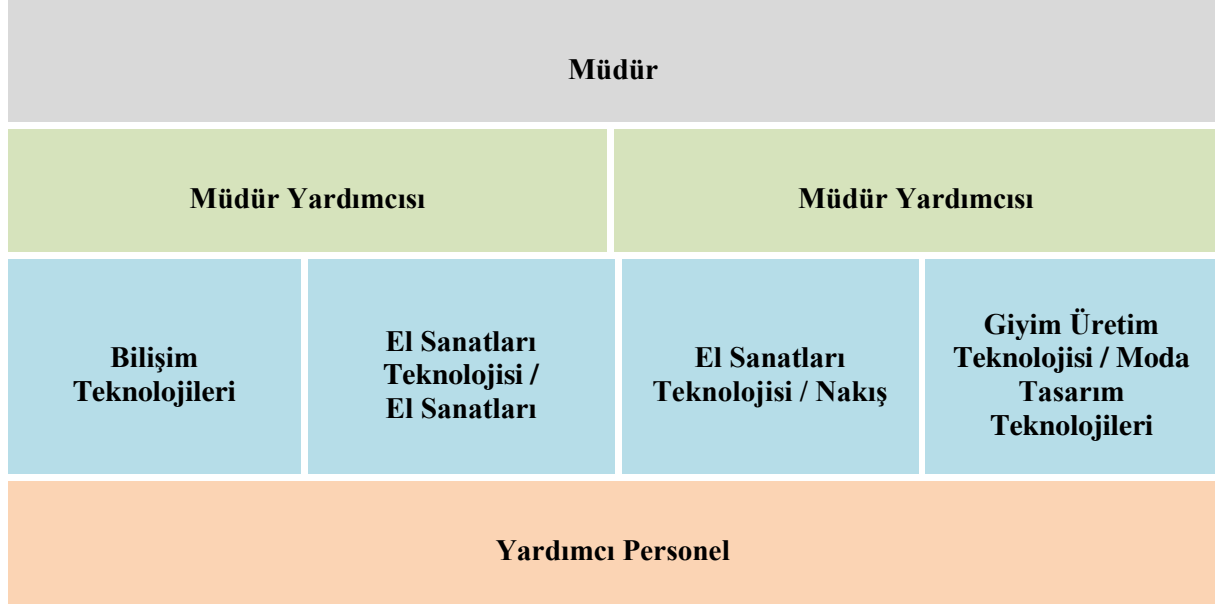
Müdür

Müdür Yardımcısı

Müdür Yardımcısı

Bilişim Teknolojileri

El Sanatları Teknolojisi / El Sanatları

El Sanatları Teknolojisi / Nakış

Giyim Üretim Teknolojisi / Moda Tasarım Teknolojileri

Yardımcı Personel